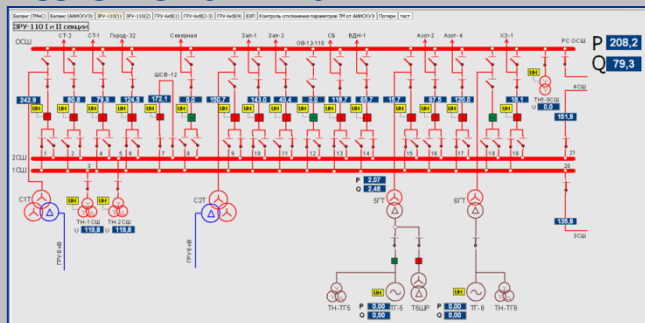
Баланс (ПМиС) | Баланс (АИИСКУЭ) | ЗРУ-110(1) | ЗРУ-110(2) | ГРУ-6кВ(1) | ГРУ-6кВ(2-3) | ГРУ-6кВ(4) | ВЭП | Контроль отклонения параметров ТМ от АИИСКУЭ | Потери | тест

ЗРУ-110 I и II секции

ОСШ
СТ-2
СТ-1
Город-32
Северная
Зап-1
Зап-2
ОВ-13-110
СБ
ВДН-1
Азот-2
Азот-4
ХЗ-1
РС ОСШ

P 208,2
Q 79,3

ШСВ-12
ТН-ЗСШ
УН
242,9
60,0
79,9
124,5
172,1
0,0
150,7
143,0
40,4
0,0
116,7
85,7
10,7
67,5
120,0
0,0
38,1
0,0
21
151,9
4СШ
2СШ
1СШ
1
2
3
4
5
6
7
8
9
10
11
12
13
14
15
16
17
18
19
20
P 2,07
Q 2,48
С1Т
УН
ТН-1СШ
ТН-2СШ
119,8
119,8
ГРУ 6 кВ
С2Т
ГРУ 6 кВ
5ГТ
6ГТ
136,8
3СШ
ТН-ТГ5
ТГ-5
Т5ШР
ТГ-6
ТН-ТГ6
УН
P 0,00
Q 0,00
P 0,00
Q 0,00